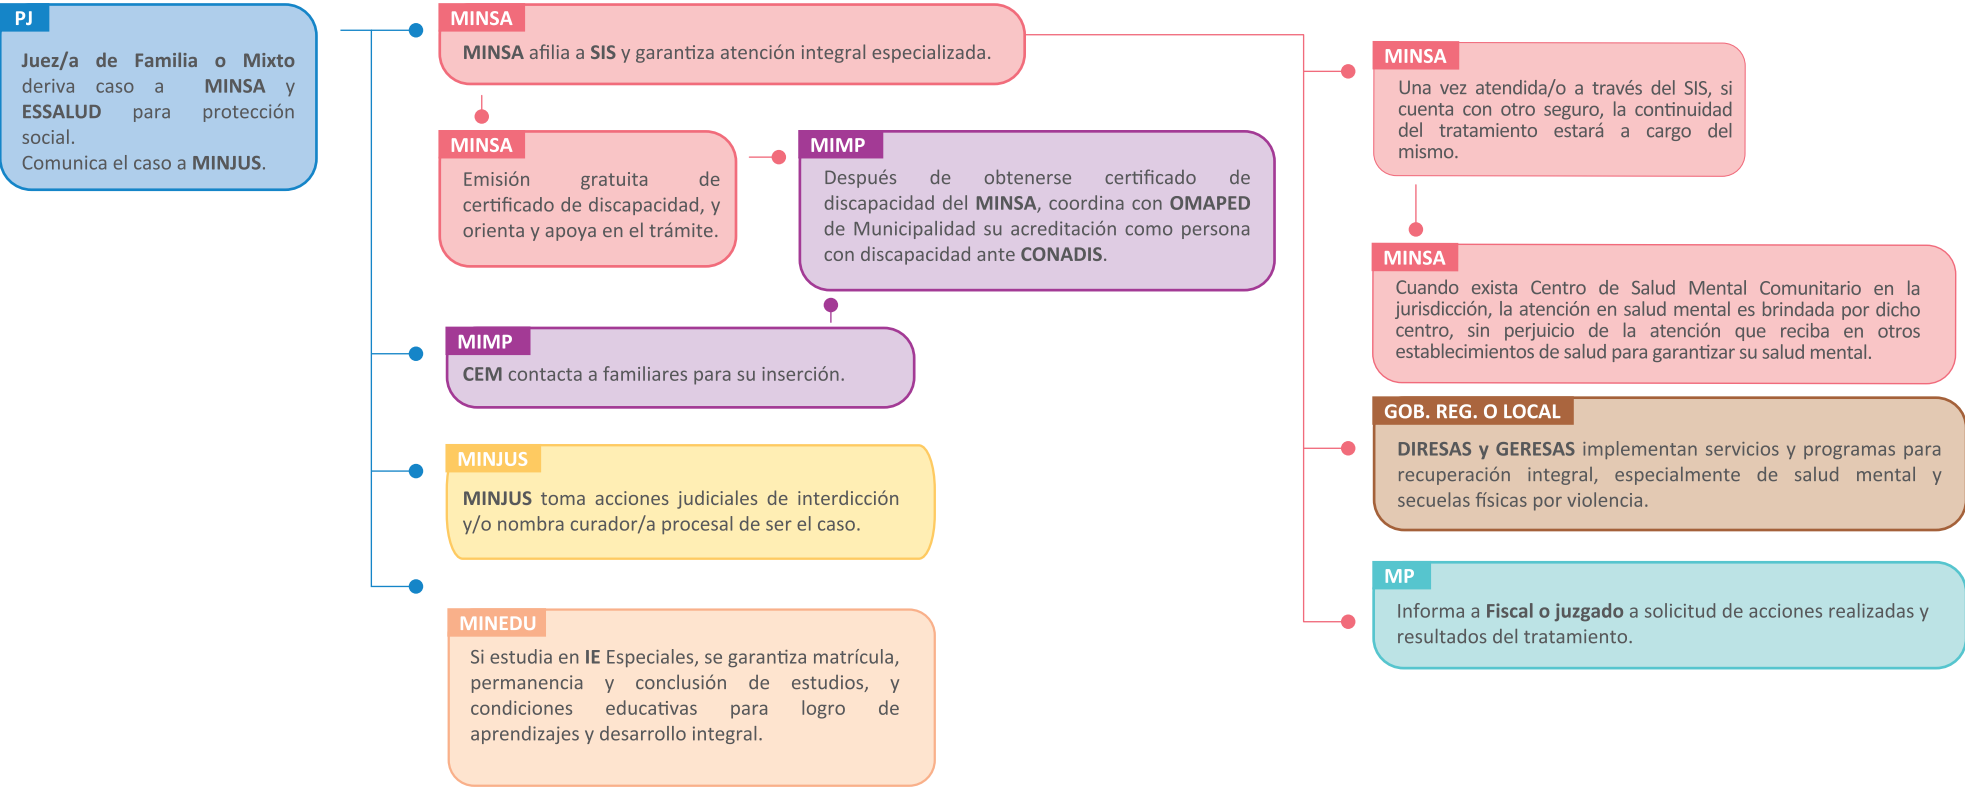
PJ

Juez/a de Familia o Mixto deriva caso a MINSA y ESSALUD para protección social.
Comunica el caso a MINJUS.

MINSA

MINSA afilia a SIS y garantiza atención integral especializada.

MINSA

Emisión gratuita de certificado de discapacidad, y orienta y apoya en el trámite.

MIMP

Después de obtenerse certificado de discapacidad del MINSA, coordina con OMAPED de Municipalidad su acreditación como persona con discapacidad ante CONADIS.

MIMP

CEM contacta a familiares para su inserción.

MINJUS

MINJUS toma acciones judiciales de interdicción y/o nombra curador/a procesal de ser el caso.

MINEDU

Si estudia en IE Especiales, se garantiza matrícula, permanencia y conclusión de estudios, y condiciones educativas para logro de aprendizajes y desarrollo integral.

MINSA

Una vez atendida/o a través del SIS, si cuenta con otro seguro, la continuidad del tratamiento estará a cargo del mismo.

MINSA

Cuando exista Centro de Salud Mental Comunitario en la jurisdicción, la atención en salud mental es brindada por dicho centro, sin perjuicio de la atención que reciba en otros establecimientos de salud para garantizar su salud mental.

GOB. REG. O LOCAL

DIRESAS y GERESAS implementan servicios y programas para recuperación integral, especialmente de salud mental y secuelas físicas por violencia.

MP

Informa a Fiscal o juzgado a solicitud de acciones realizadas y resultados del tratamiento.